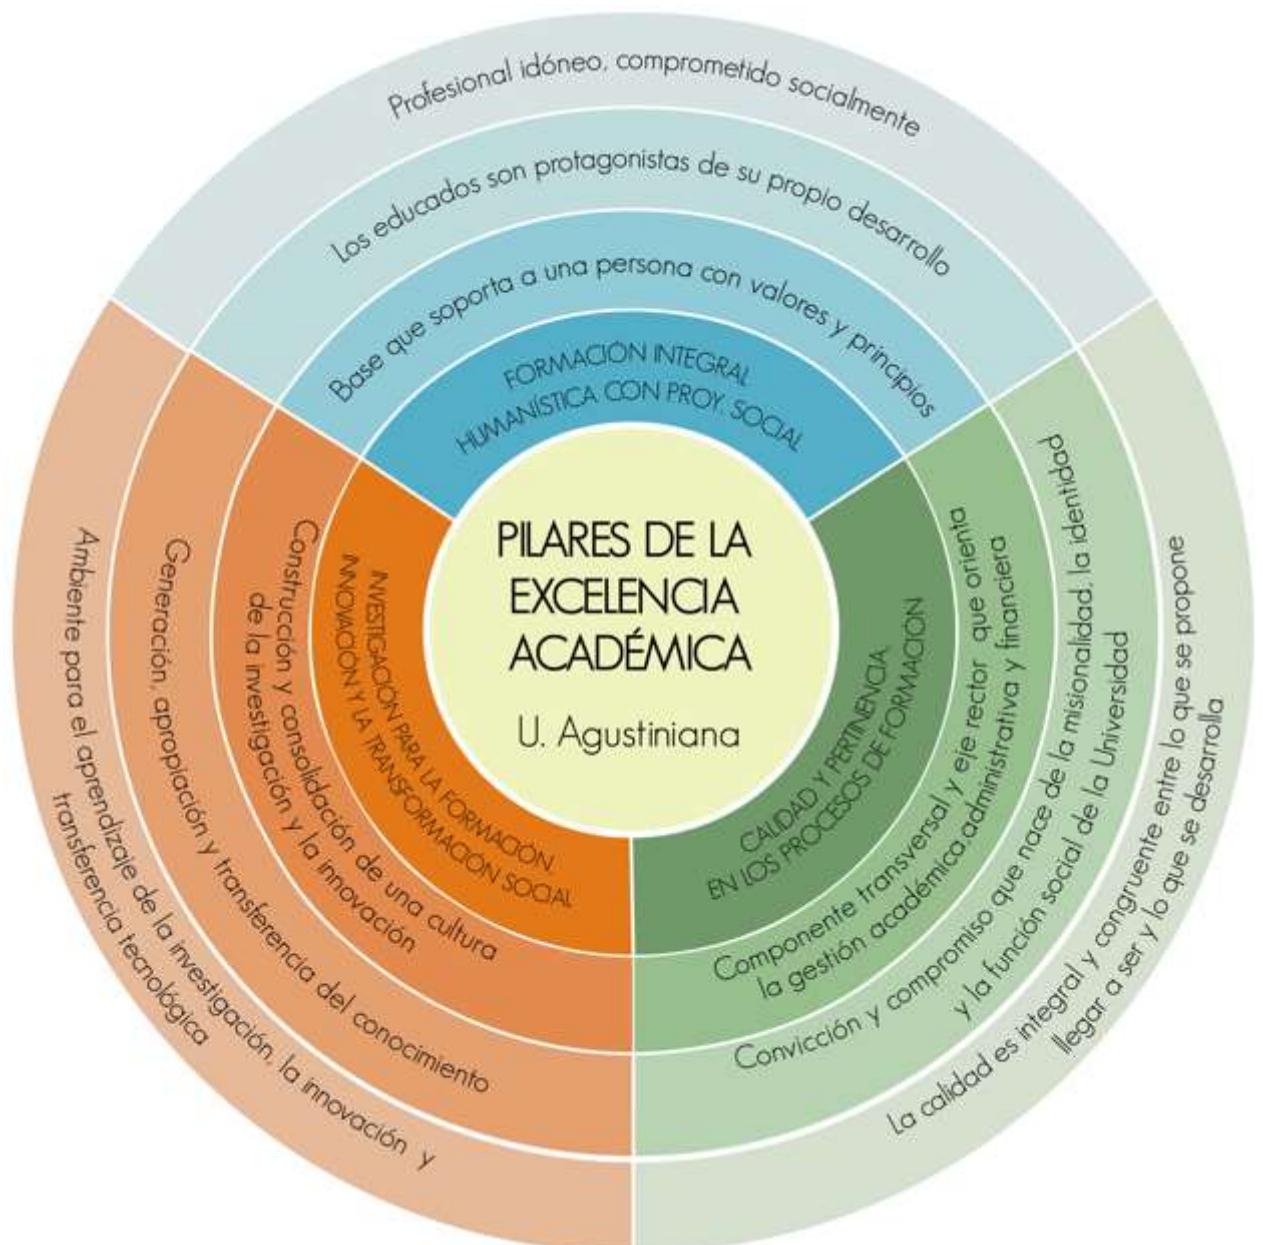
PILARES DE LA EXCELENCIA ACADÉMICA

U. Agustiniana

FORMACIÓN INTEGRAL HUMANÍSTICA CON PROY. SOCIAL

Base que soporta a una persona con valores y principios

Los educados son protagonistas de su propio desarrollo

Profesional idóneo, comprometido socialmente

INVESTIGACIÓN PARA LA FORMACIÓN INNOVACIÓN Y LA TRANSFORMACIÓN SOCIAL

Construcción y consolidación de una cultura de la investigación y la innovación

Generación, apropiación y transferencia del conocimiento

Ambiente para el aprendizaje de la investigación, la innovación y transferencia tecnológica

CALIDAD Y PERTINENCIA EN LOS PROCESOS DE FORMACIÓN

Componente transversal y eje rector que orienta la gestión académica,administrativa y financiera

Convicción y compromiso que nace de la misionalidad, la identidad y la función social de la Universidad

La calidad es integral y congruente entre lo que se propone llegar a ser y lo que se desarrolla